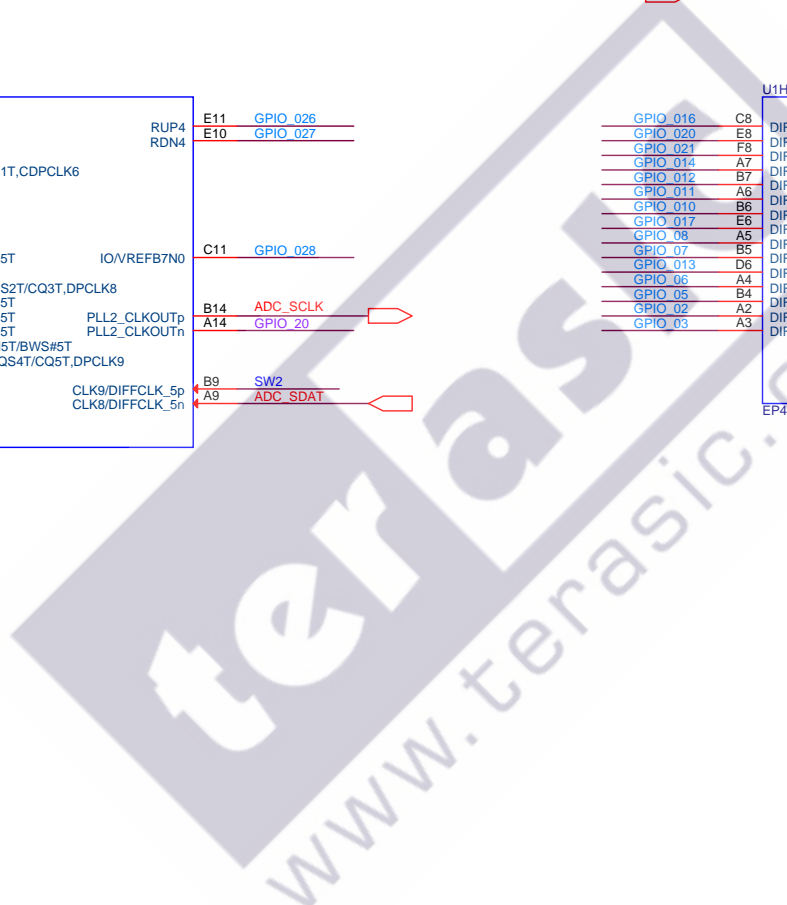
RUP4
RDN4
1T,CDPCLK6
5T
IO/VREFB7N0
S2T/CQ3T,DPCLK8
5T
5T
PLL2_CLKOUTp
5T
PLL2_CLKOUTn
5T/BWS#5T
QS4T/CQ5T,DPCLK9
CLK9/DIFFCLK_5p
CLK8/DIFFCLK_5n

E11 GPIO_026
E10 GPIO_027
C11 GPIO_028
B14 ADC_SCLK
A14 GPIO_20
B9 SW2
A9 ADC_SDAT

U1H
GPIO_016 C8 DIF
GPIO_020 E8 DIF
GPIO_021 F8 DIF
GPIO_014 A7 DIF
GPIO_012 B7 DIF
GPIO_011 A6 DIF
GPIO_010 B6 DIF
GPIO_017 E6 DIF
GPIO_08 A5 DIF
GPIO_07 B5 DIF
GPIO_013 D6 DIF
GPIO_06 A4 DIF
GPIO_05 B4 DIF
GPIO_02 A2 DIF
GPIO_03 A3 DIF
EP4

terasic
www.terasic.c